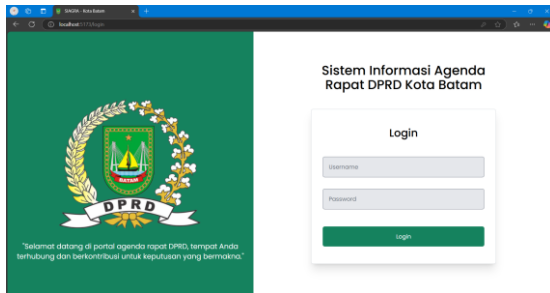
SIAGEN - Kota Batam

localhost:5173/login

Batam

DPRD

"Selamat datang di portal agenda rapat DPRD, tempat Anda terhubung dan berkontribusi untuk keputusan yang bermakna."

Sistem Informasi Agenda Rapat DPRD Kota Batam

Login

Username

Password

Login